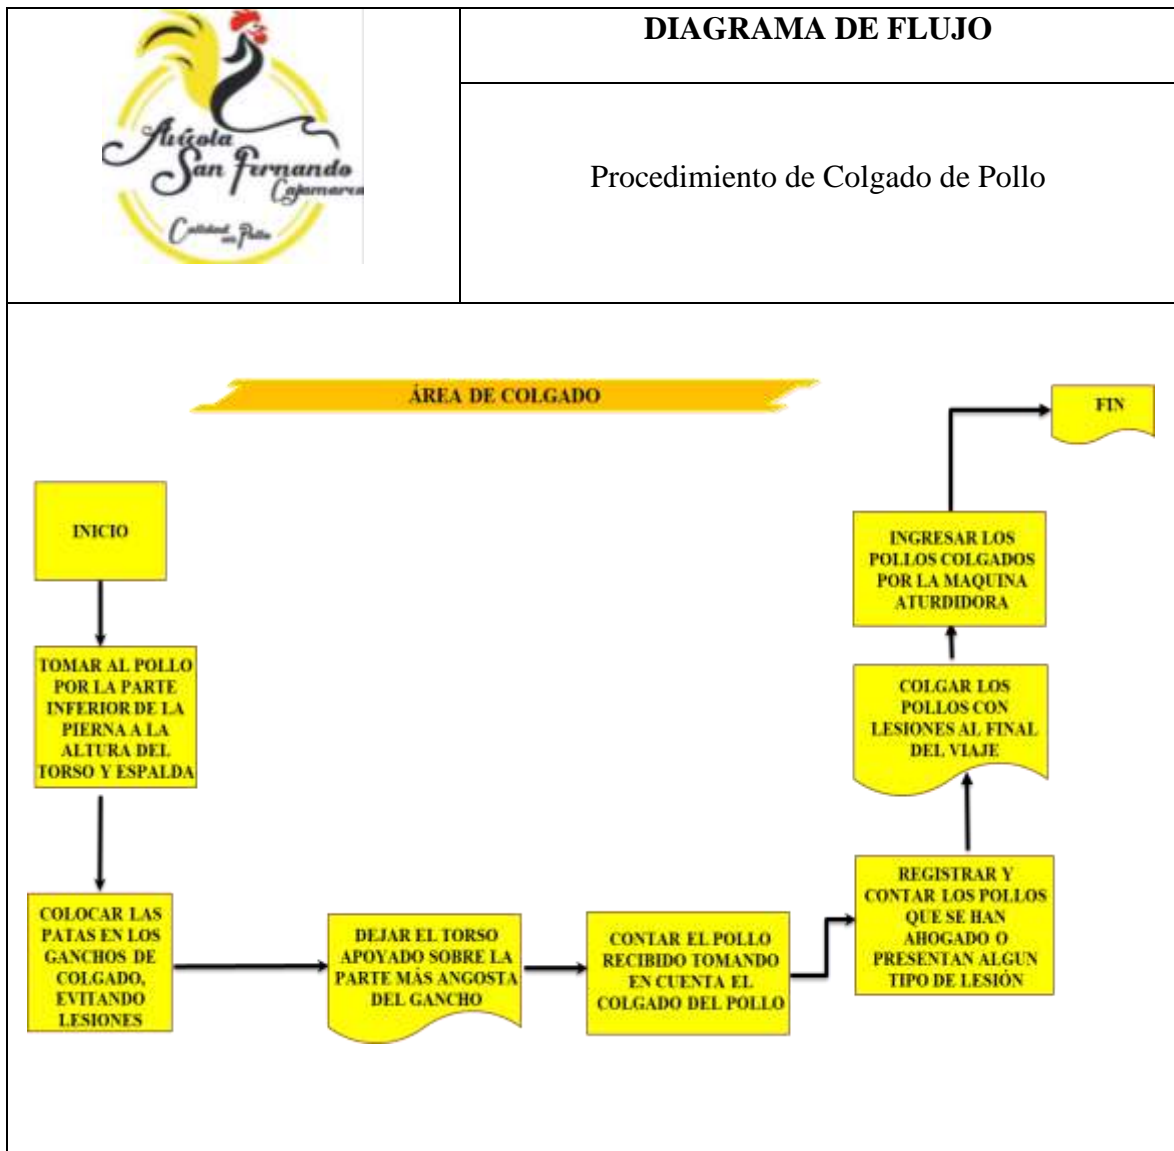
Avícola San Fernando Cajamarca

Calidad en Pollo

DIAGRAMA DE FLUJO

Procedimiento de Colgado de Pollo

ÁREA DE COLGADO

INICIO

TOMAR AL POLLO POR LA PARTE INFERIOR DE LA PIERNA A LA ALTURA DEL TORSO Y ESPALDA

COLOCAR LAS PATAS EN LOS GANCHOS DE COLGADO, EVITANDO LESIONES

DEJAR EL TORSO APOYADO SOBRE LA PARTE MÁS ANGOSTA DEL GANCHO

CONTAR EL POLLO RECIBIDO TOMANDO EN CUENTA EL COLGADO DEL POLLO

REGISTRAR Y CONTAR LOS POLLOS QUE SE HAN AHOGADO O PRESENTAN ALGUN TIPO DE LESIÓN

COLGAR LOS POLLOS CON LESIONES AL FINAL DEL VIAJE

INGRESAR LOS POLLOS COLGADOS POR LA MAQUINA ATURDIDORA

FIN